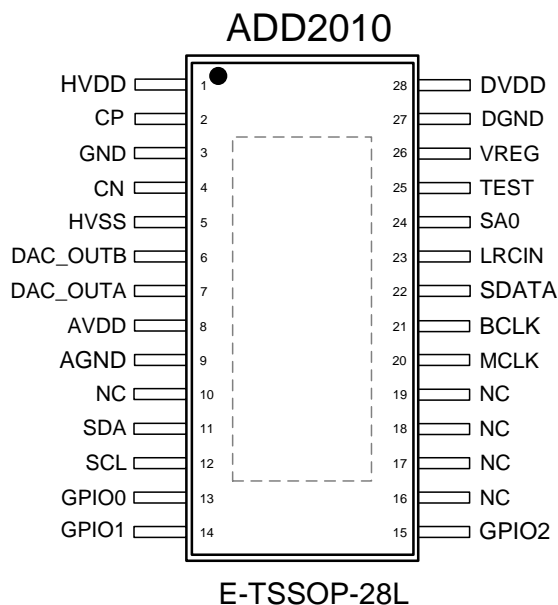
ADD2010

HVDD 1
CP 2
GND 3
CN 4
HVSS 5
DAC_OUTB 6
DAC_OUTA 7
AVDD 8
AGND 9
NC 10
SDA 11
SCL 12
GPIO0 13
GPIO1 14

28 DVDD
27 DGND
26 VREG
25 TEST
24 SA0
23 LRCIN
22 SDATA
21 BCLK
20 MCLK
19 NC
18 NC
17 NC
16 NC
15 GPIO2

E-TSSOP-28L